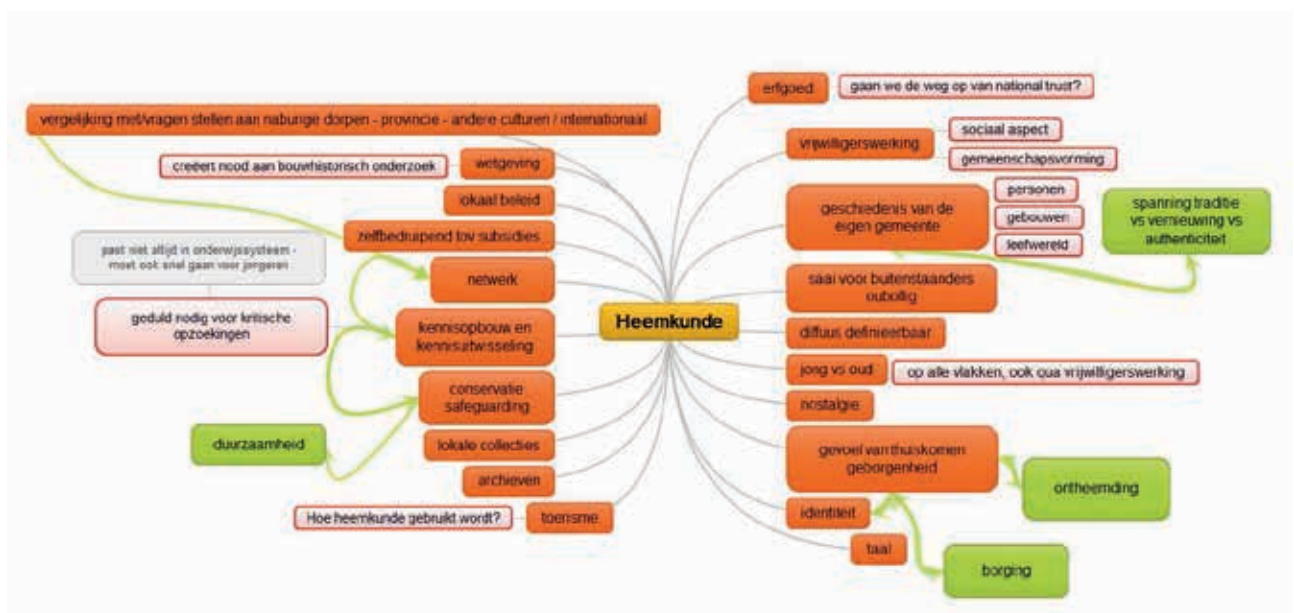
Heemkunde

vergelijking met/vragen stellen aan naburige dorpen - provincie - andere culturen / internationaal

creëert nood aan bouwhistorisch onderzoek

wetgeving

lokaal beleid

zelfbedruipend tov subsidies

past niet altijd in onderwijssysteem - moet ook snel gaan voor jongeren

netwerk

geduld nodig voor kritische opzoekingen

kennisopbouw en kennisuitwisseling

conservatie safeguarding

duurzaamheid

lokale collecties

archieven

Hoe heemkunde gebruikt wordt?

toerisme

erfgoed

gaan we de weg op van national trust?

vrijwilligerswerking

sociaal aspect

gemeenschapsvorming

geschiedenis van de eigen gemeente

personen

gebouwen

leefwereld

spanning traditie vs vernieuwing vs authenticiteit

saai voor buitenstaanders oubollig

diffuus definieerbaar

jong vs oud

op alle vlakken, ook qua vrijwilligerswerking

nostalgie

gevoel van thuiskomen geborgenheid

ontheemding

identiteit

taal

borging